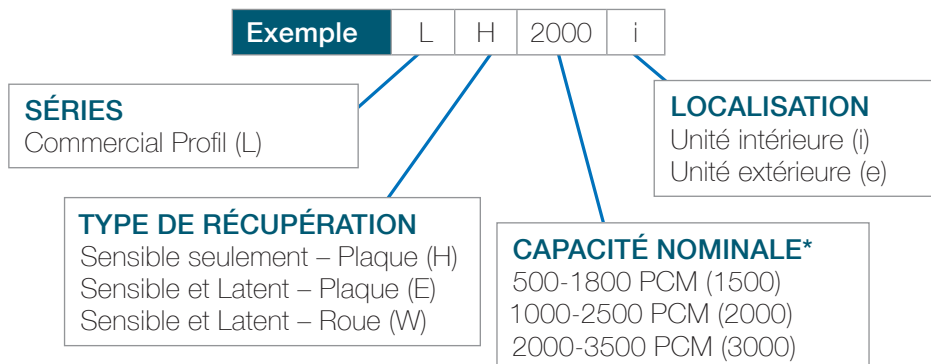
| Exemple | L | H | 2000 | i |
|---|---|---|---|---|

SÉRIES
Commercial Profil (L)

LOCALISATION
Unité intérieure (i)
Unité extérieure (e)

TYPE DE RÉCUPÉRATION
Sensible seulement – Plaque (H)
Sensible et Latent – Plaque (E)
Sensible et Latent – Roue (W)

CAPACITÉ NOMINALE*
500-1800 PCM (1500)
1000-2500 PCM (2000)
2000-3500 PCM (3000)